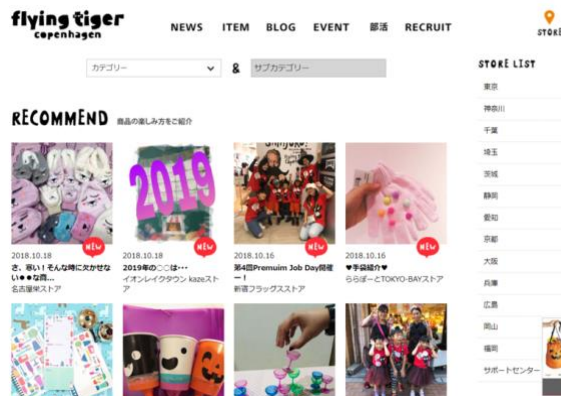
flying tiger copenhagen

NEWS ITEM BLOG EVENT 部活 RECRUIT

STORE

カテゴリー & サブカテゴリー

RECOMMEND 商品の楽しみ方をご紹介

2019

NEW
2018.10.18
さ、寒い！そんな時に欠かせない●●な商...
名古屋栄ストア

NEW
2018.10.18
2019年の○○は・・・
イオンレイクタウン kazeストア

NEW
2018.10.16
第4回Premuim Job Day開催ー！
新宿フラッグスストア

NEW
2018.10.16
♥手袋紹介♥
ららぽーとTOKYO-BAYストア

STORE LIST
東京
神奈川
千葉
埼玉
茨城
静岡
愛知
京都
大阪
兵庫
広島
岡山
福岡
サポートセンター